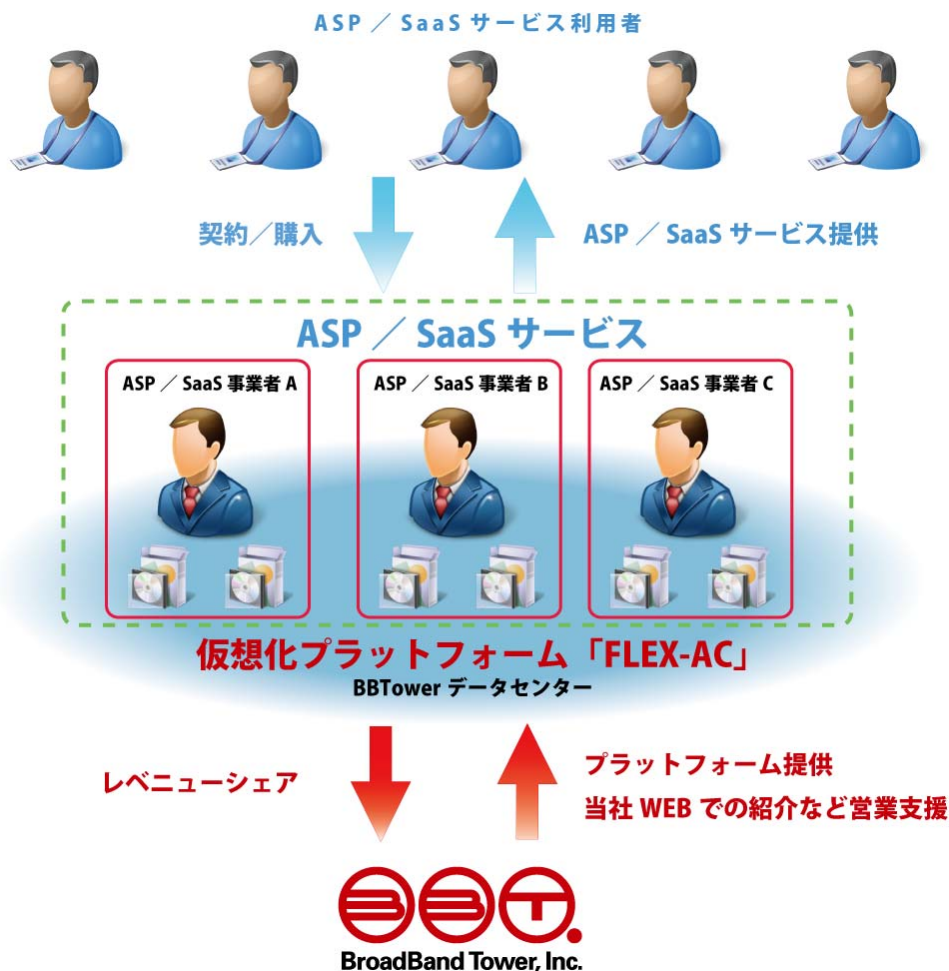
ASP ／ SaaS サービス利用者

契約／購入

ASP ／ SaaS サービス提供

ASP ／ SaaS サービス

ASP ／ SaaS 事業者 A

ASP ／ SaaS 事業者 B

ASP ／ SaaS 事業者 C

仮想化プラットフォーム「FLEX-AC」

BBTower データセンター

レベニューシェア

プラットフォーム提供

当社 WEB での紹介など営業支援

BroadBand Tower, Inc.